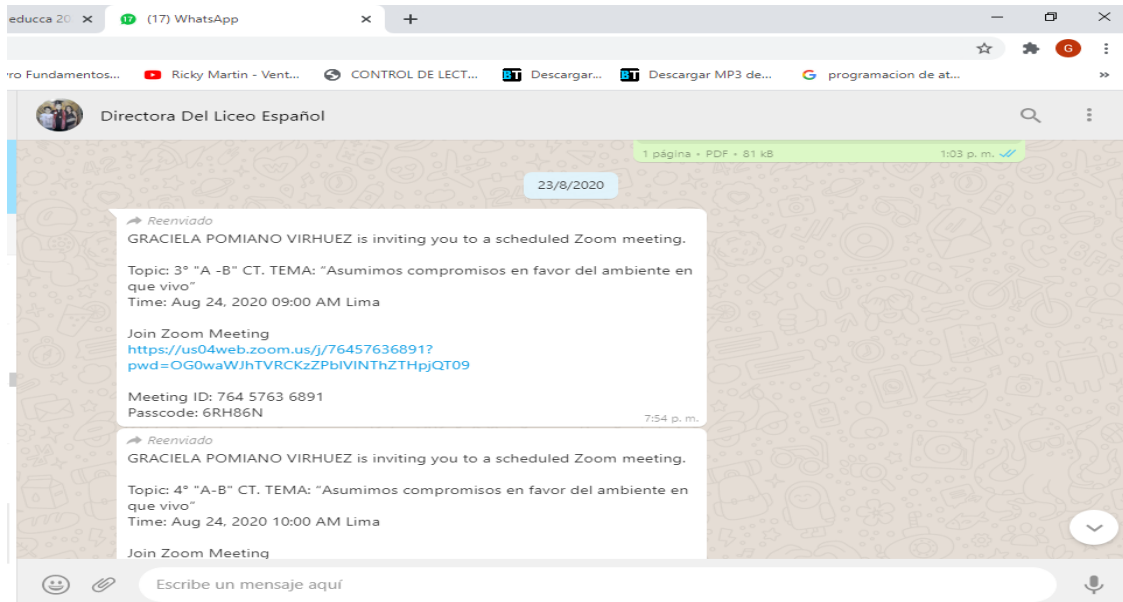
educca 20 ×
17 (17) WhatsApp ×
+

ro Fundamentos... Ricky Martin - Vent... CONTROL DE LECT... BT Descargar... BT Descargar MP3 de... G programacion de at... »

Directora Del Liceo Español

1 página • PDF • 81 kB 1:03 p. m.

23/8/2020

Reenviado
GRACIELA POMIANO VIRHUEZ is inviting you to a scheduled Zoom meeting.

Topic: 3° "A -B" CT. TEMA: "Asumimos compromisos en favor del ambiente en que vivo"
Time: Aug 24, 2020 09:00 AM Lima

Join Zoom Meeting
https://us04web.zoom.us/j/76457636891?pwd=OG0waWJhTVRCKzZPblVlNThZTHpjQT09

Meeting ID: 764 5763 6891
Passcode: 6RH86N
7:54 p. m.

Reenviado
GRACIELA POMIANO VIRHUEZ is inviting you to a scheduled Zoom meeting.

Topic: 4° "A-B" CT. TEMA: "Asumimos compromisos en favor del ambiente en que vivo"
Time: Aug 24, 2020 10:00 AM Lima

Join Zoom Meeting

Escribe un mensaje aquí